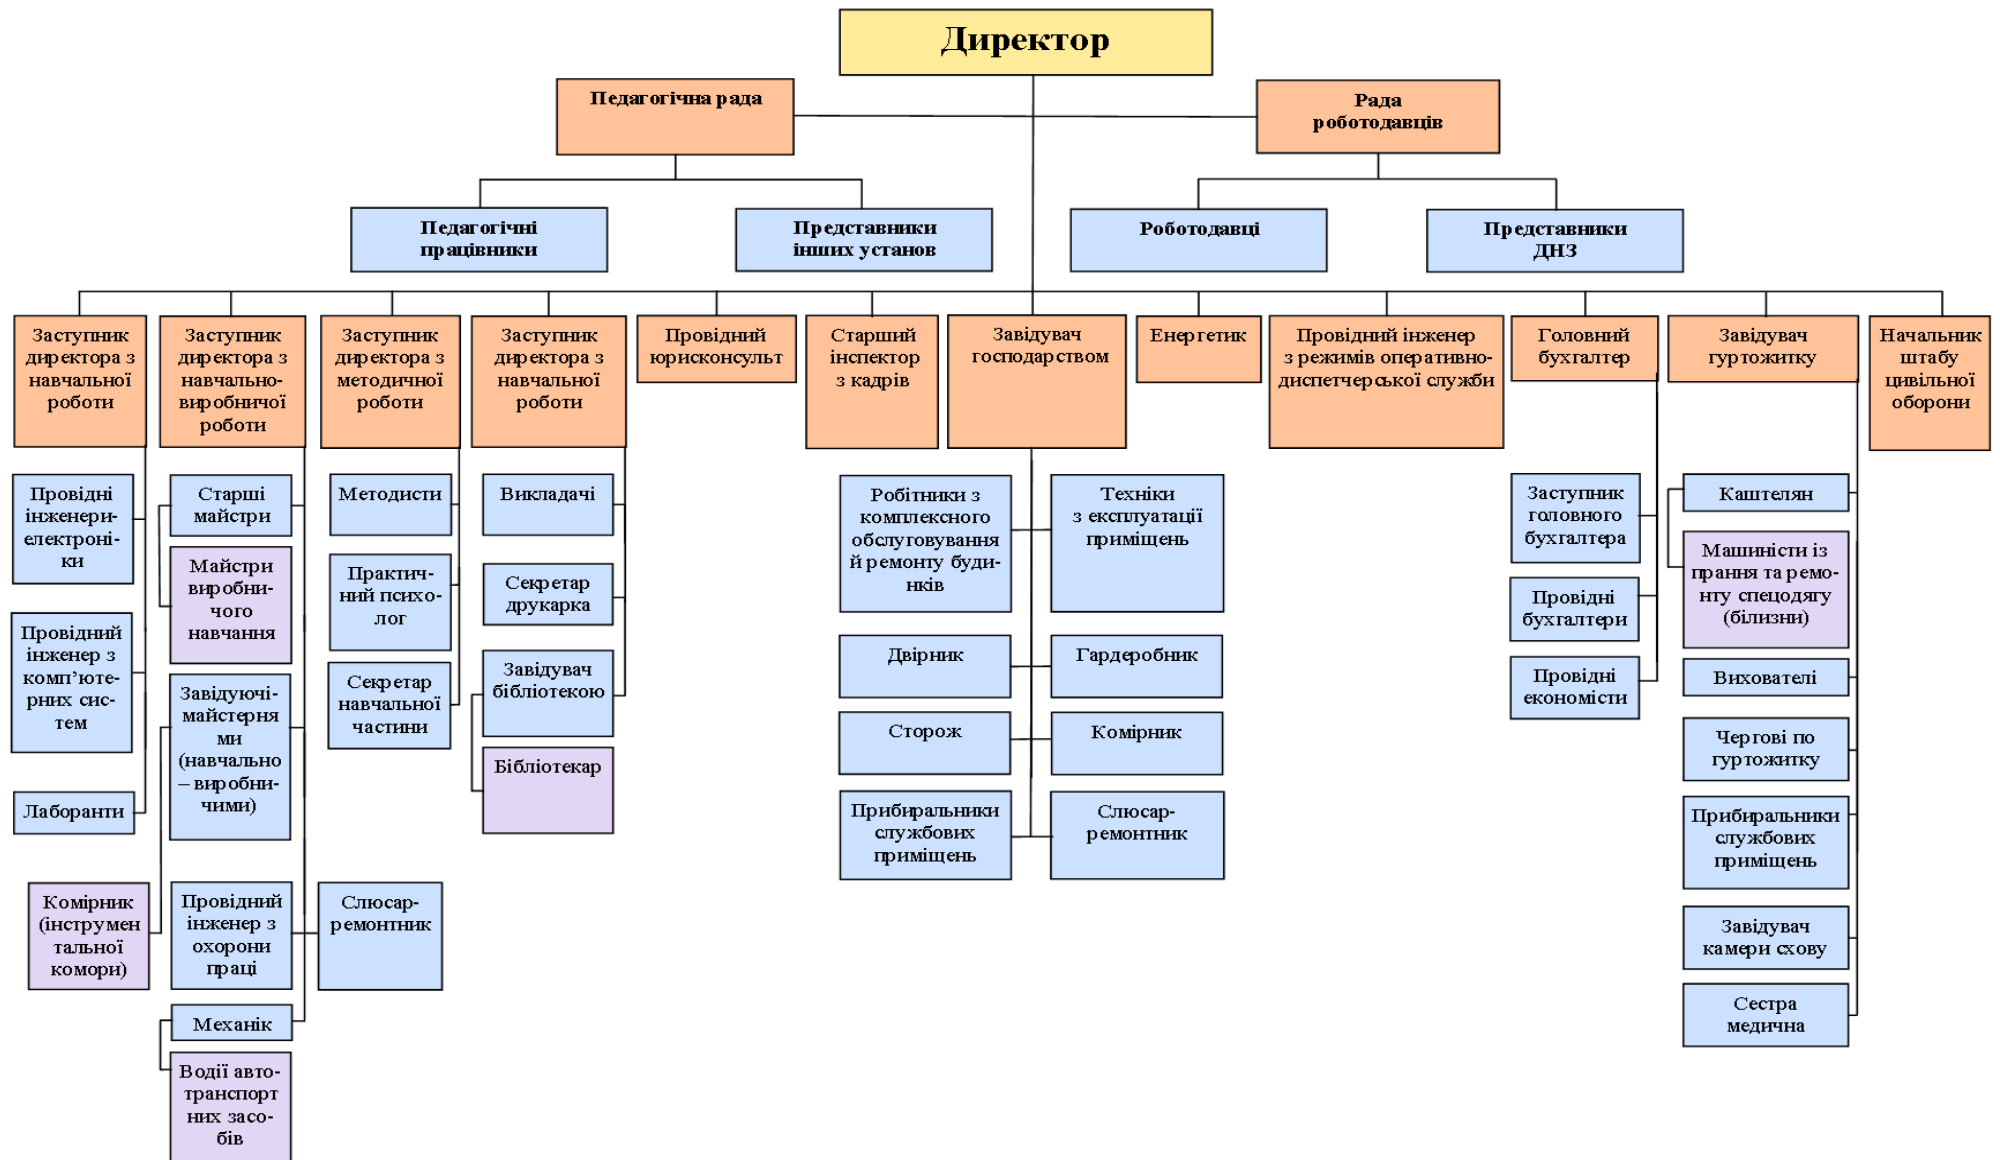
Директор

Педагогічна рада

Рада роботодавців

Педагогічні працівники

Представники інших установ

Роботодавці

Представники ДНЗ

Заступник директора з навчальної роботи

Заступник директора з навчально-виробничої роботи

Заступник директора з методичної роботи

Заступник директора з навчальної роботи

Провідний юрисконсульт

Старший інспектор з кадрів

Завідувач господарством

Енергетик

Провідний інженер з режимів оперативно-диспетчерської служби

Головний бухгалтер

Завідувач гуртожитку

Начальник штабу цивільної оборони

Провідні інженери-електроніки

Провідний інженер з комп'ютерних систем

Лаборанти

Комірник (інструментальної комори)

Старші майстри

Майстри виробничого навчання

Завідуючі-майстернями (навчально – виробничими)

Провідний інженер з охорони праці

Механік

Водії автотранспортних засобів

Методисти

Практичний психолог

Секретар навчальної частини

Слюсар-ремонтник

Викладачі

Секретар друкарка

Завідувач бібліотекою

Бібліотекар

Робітники з комплексного обслуговування й ремонту будинків

Техніки з експлуатації приміщень

Двірник

Гардеробник

Сторож

Комірник

Прибиральники службових приміщень

Слюсар-ремонтник

Заступник головного бухгалтера

Провідні бухгалтери

Провідні економісти

Каштелян

Машиністи із прання та ремонту спецодягу (білизни)

Вихователі

Чергові по гуртожитку

Прибиральники службових приміщень

Завідувач камери схову

Сестра медична